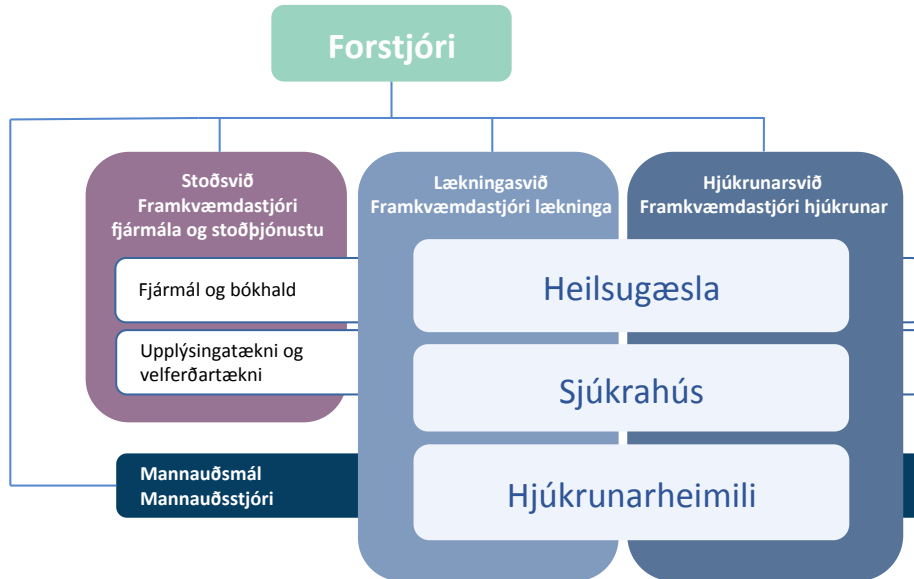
Forstjóri

Stoðsvið
Framkvæmdastjóri fjármála og stoðþjónustu

Fjármál og bókhald

Upplýsingatækni og velferðartækni

Lækningasvið
Framkvæmdastjóri lækninga

Hjúkrunarsvið
Framkvæmdastjóri hjúkrunar

Heilsugæsla

Sjúkrahús

Hjúkrunarheimili

Mannauðsmál
Mannauðsstjóri